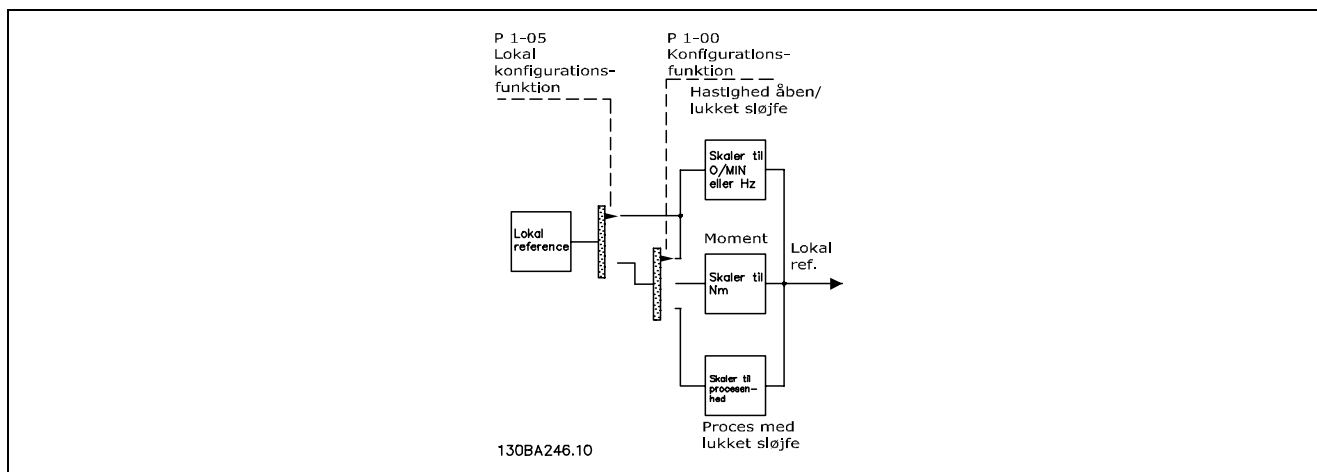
P 1-05
Lokal
konfigurationsfunktion

P 1-00
Konfigurationsfunktion

Hastighed åben/
lukket sløjfe

Skaler til O/MIN eller Hz

Lokal reference

Moment

Lokal
ref.

Skaler til Nm

Skaler til proces-enhed

Proces med
lukket sløjfe

130BA246.10